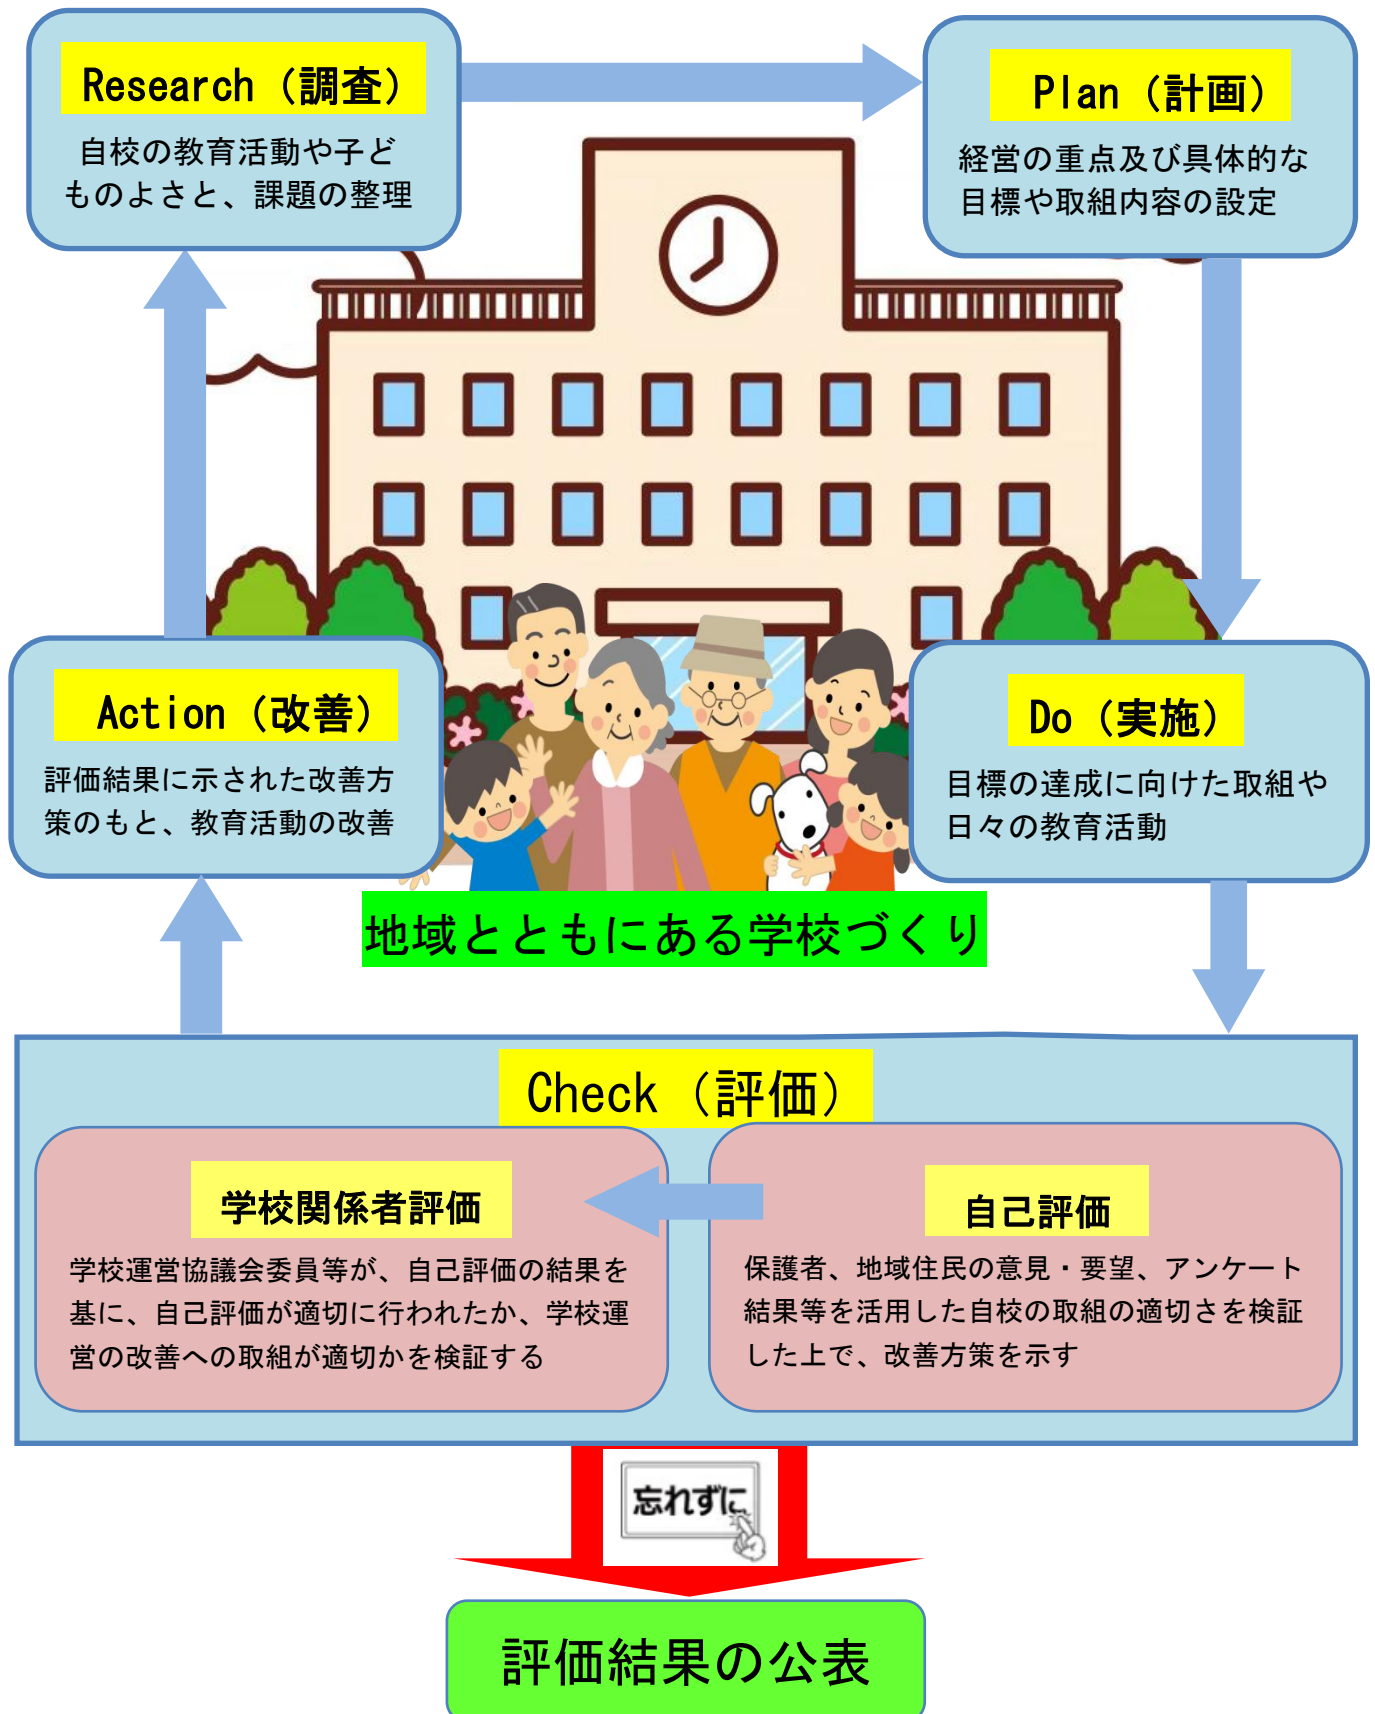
Research（調査）

自校の教育活動や子どものよさと、課題の整理

Plan（計画）

経営の重点及び具体的な目標や取組内容の設定

Action（改善）

評価結果に示された改善方策のもと、教育活動の改善

Do（実施）

目標の達成に向けた取組や日々の教育活動

地域とともにある学校づくり

Check（評価）

学校関係者評価

学校運営協議会委員等が、自己評価の結果を基に、自己評価が適切に行われたか、学校運営の改善への取組が適切かを検証する

自己評価

保護者、地域住民の意見・要望、アンケート結果等を活用した自校の取組の適切さを検証した上で、改善方策を示す

忘れずに

評価結果の公表